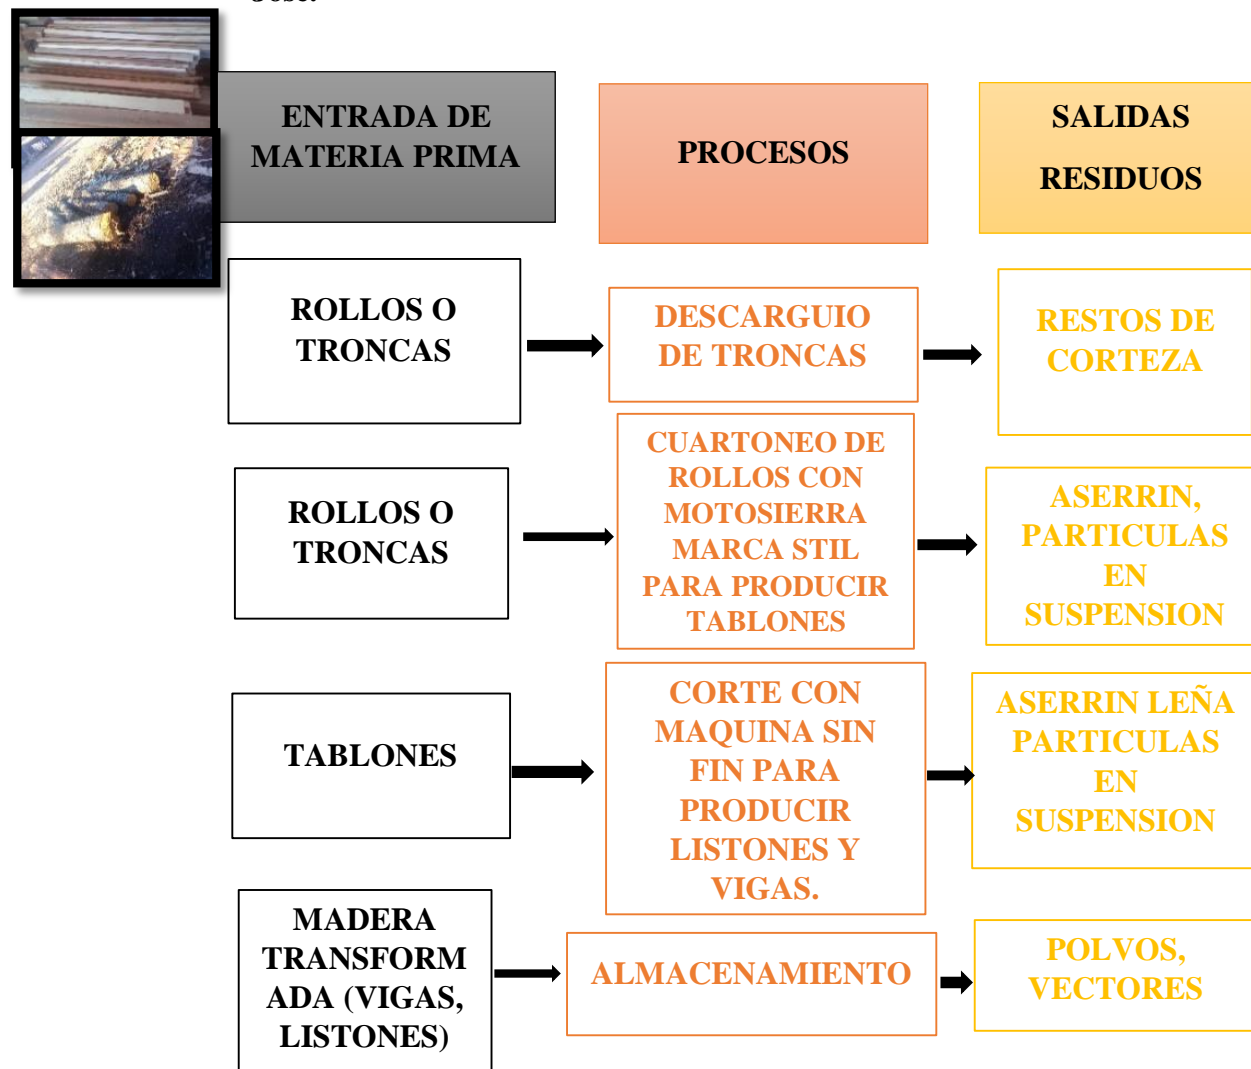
ENTRADA DE MATERIA PRIMA

PROCESOS

SALIDAS

RESIDUOS

ROLLOS O TRONCAS

DESCARGUIO DE TRONCAS

RESTOS DE CORTEZA

ROLLOS O TRONCAS

CUARTONEO DE ROLLOS CON MOTOSIERRA MARCA STIL PARA PRODUCIR TABLONES

ASERRIN, PARTICULAS EN SUSPENSION

TABLONES

CORTE CON MAQUINA SIN FIN PARA PRODUCIR LISTONES Y VIGAS.

ASERRIN LEÑA PARTICULAS EN SUSPENSION

MADERA TRANSFORMADA (VIGAS, LISTONES)

ALMACENAMIENTO

POLVOS, VECTORES